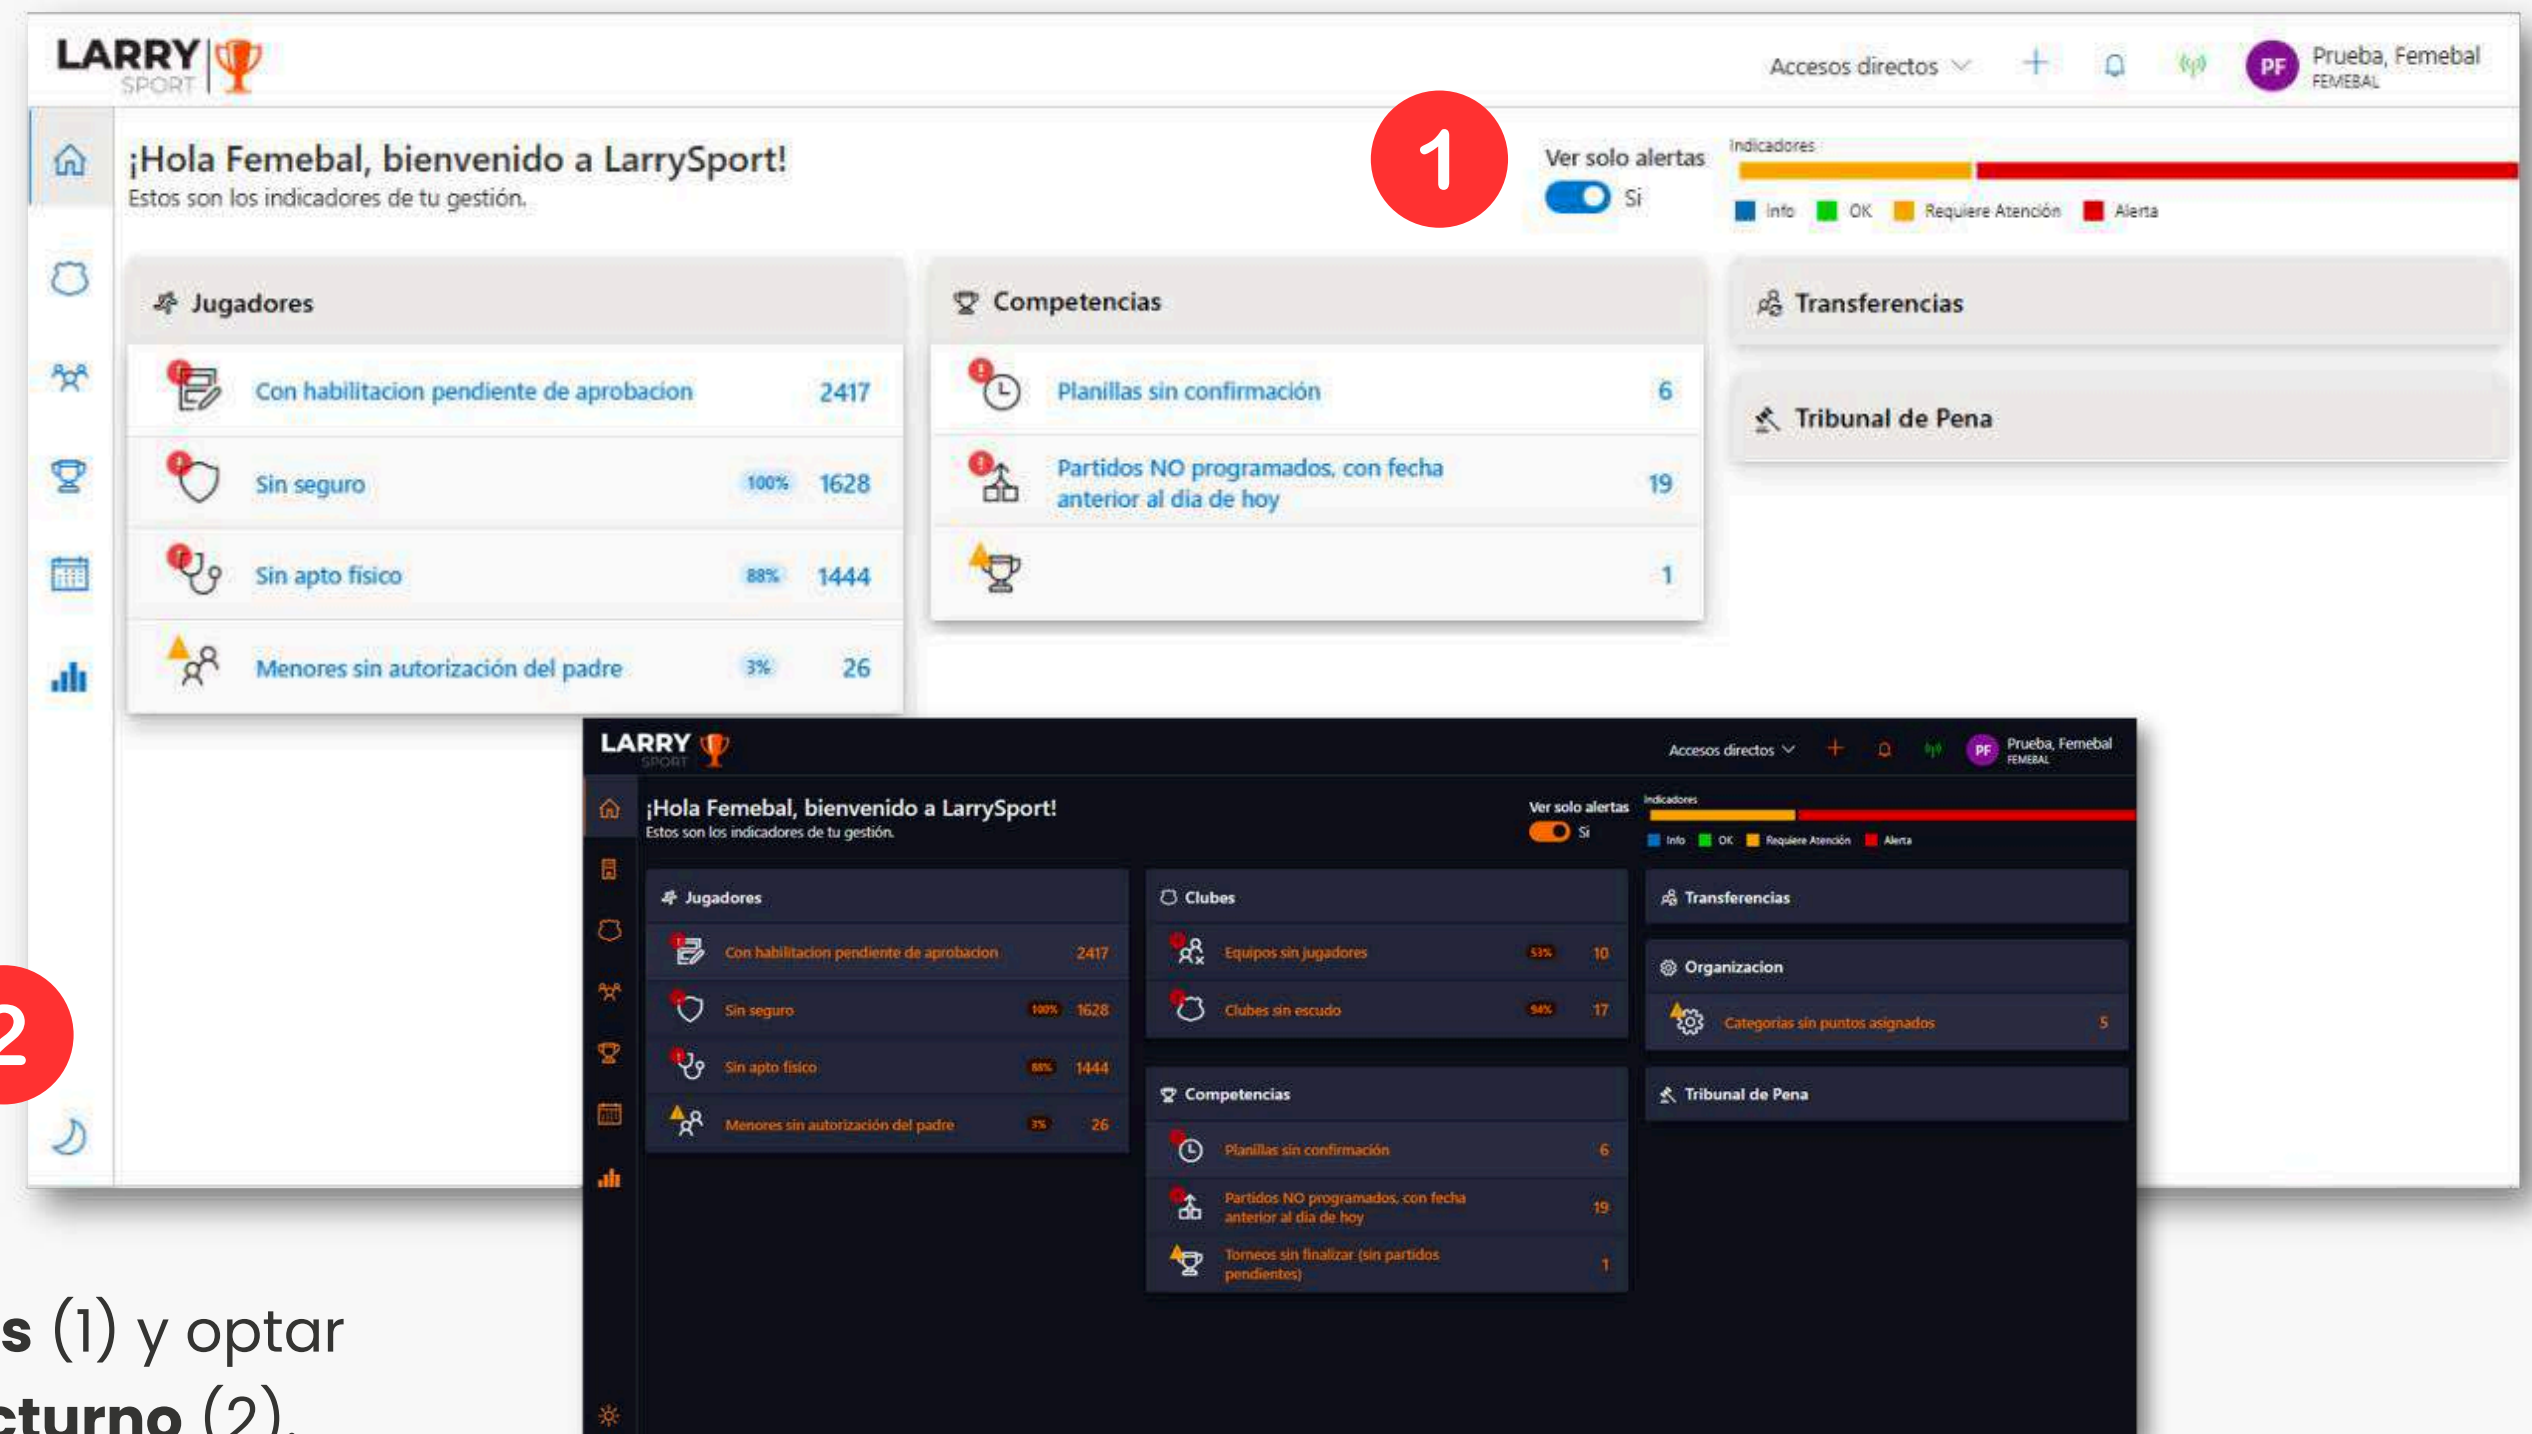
LARRY SPORT

Accesos directos

PF Prueba, Femebal
FEMEBAL

¡Hola Femebal, bienvenido a LarrySport!
Estos son los indicadores de tu gestión.

1

Ver solo alertas
Si

Indicadores
Info OK Requiere Atención Alerta

Jugadores

| | |
|---|---|
| Con habilitacion pendiente de aprobacion | 2417 |
| Sin seguro 100% | 1628 |
| Sin apto fisico 88% | 1444 |
| Menores sin autorización del padre 3% | 26 |

Competencias

| | |
|---|---|
| Planillas sin confirmación | 6 |
| Partidos NO programados, con fecha anterior al dia de hoy | 19 |
| | 1 |

Transferencias

Tribunal de Pena

LARRY SPORT

Accesos directos

PF Prueba, Femebal
FEMEBAL

¡Hola Femebal, bienvenido a LarrySport!
Estos son los indicadores de tu gestión.

Ver solo alertas
Si

Indicadores
Info OK Requiere Atención Alerta

Jugadores

| | |
|---|---|
| Con habilitacion pendiente de aprobacion | 2417 |
| Sin seguro 100% | 1628 |
| Sin apto fisico 88% | 1444 |
| Menores sin autorización del padre 3% | 26 |

Clubes

| | |
|---|---|
| Equipos sin jugadores 53% | 10 |
| Clubes sin escudo 94% | 17 |

Competencias

| | |
|---|---|
| Planillas sin confirmación | 6 |
| Partidos NO programados, con fecha anterior al dia de hoy | 19 |
| Torneos sin finalizar (sin partidos pendientes) | 1 |

Transferencias

Organizacion

| | |
|---|---|
| Categorias sin puntos asignados | 5 |

Tribunal de Pena

2

s (1) y optar
cturno (2).